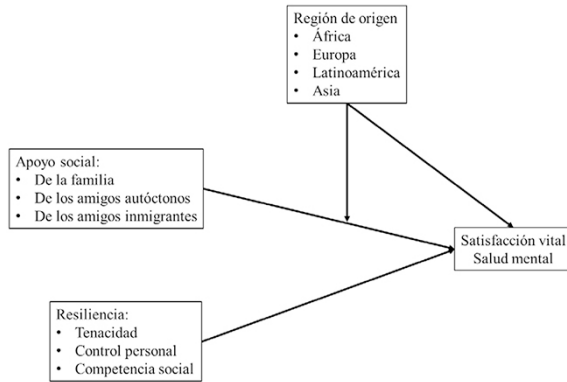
Región de origen
• África
• Europa
• Latinoamérica
• Asia

Apoyo social:
• De la familia
• De los amigos autóctonos
• De los amigos inmigrantes

Satisfacción vital
Salud mental

Resiliencia:
• Tenacidad
• Control personal
• Competencia social